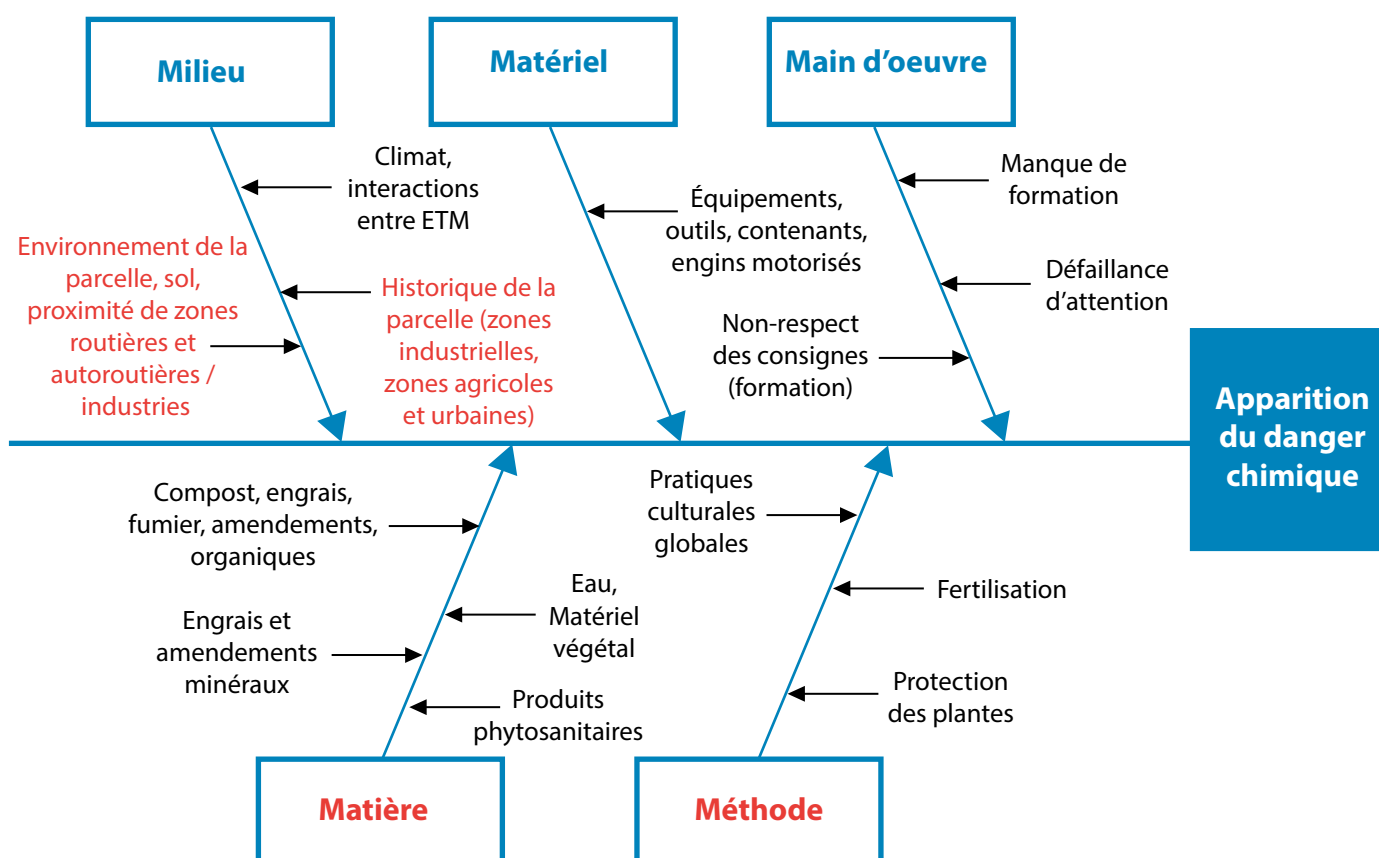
Milieu

Matériel

Main d'oeuvre

Climat, interactions entre ETM

Environnement de la parcelle, sol, proximité de zones routières et autoroutières / industries

Historique de la parcelle (zones industrielles, zones agricoles et urbaines)

Équipements, outils, contenants, engins motorisés

Manque de formation

Défaillance d'attention

Non-respect des consignes (formation)

Apparition du danger chimique

Compost, engrais, fumier, amendements, organiques

Engrais et amendements minéraux

Eau, Matériel végétal

Produits phytosanitaires

Pratiques culturales globales

Fertilisation

Protection des plantes

Matière

Méthode